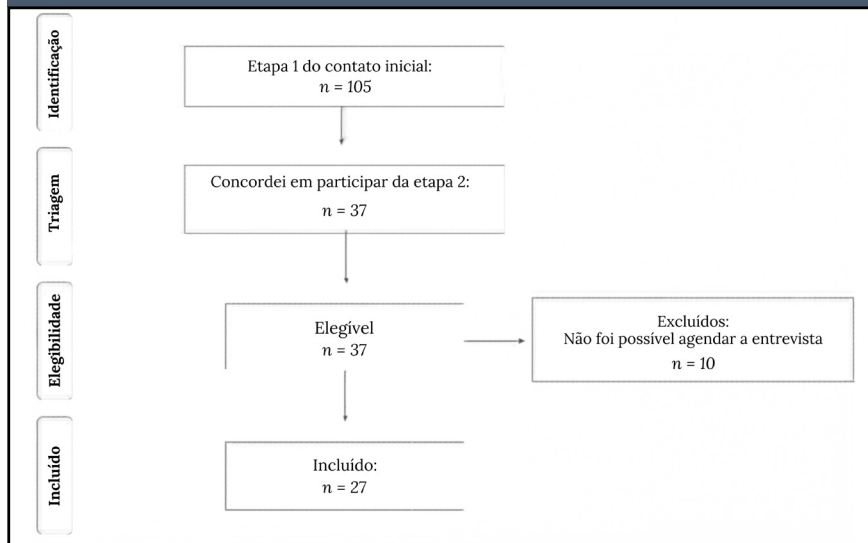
Identificação

Etapa 1 do contato inicial:
$n$ = 105

Triagem

Concordei em participar da etapa 2:
$n$ = 37

Elegibilidade

Elegível
$n$ = 37

Excluídos:
Não foi possível agendar a entrevista
$n$ = 10

Incluído

Incluído:
$n$ = 27